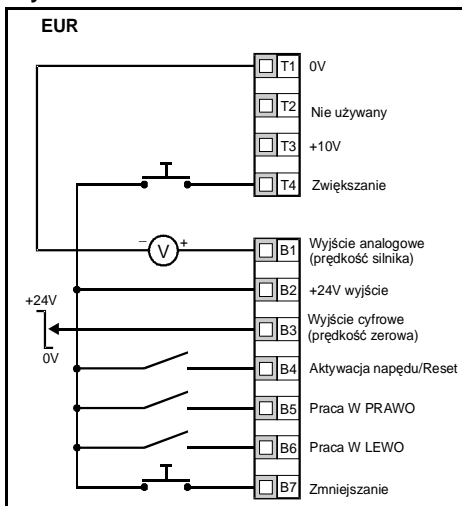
EUR

T1 0V

T2 Nie używany

T3 +10V

T4 Zwiększanie

– V +

B1 Wyjście analogowe (prędkość silnika)

B2 +24V wyjście

+24V

0V

B3 Wyjście cyfrowe (prędkość zerowa)

B4 Aktywacja napędu/Reset

B5 Praca W PRAWO

B6 Praca W LEWO

B7 Zmniejszanie